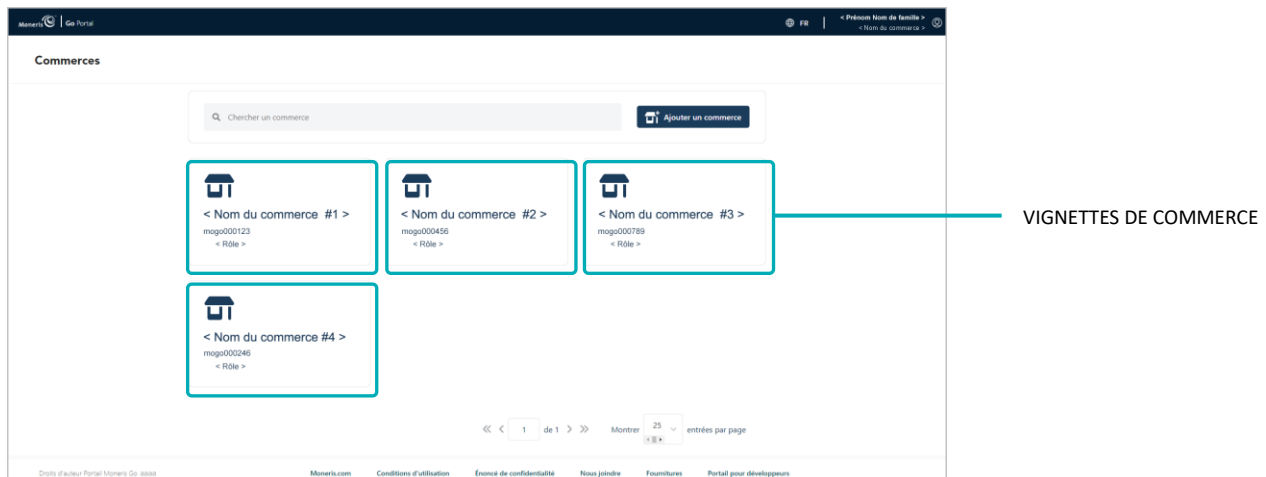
Moneris | Go Portal

FR | < Prénom Nom de famille >
< Nom du commerce >

Commerces

Chercher un commerce

Ajouter un commerce

< Nom du commerce #1 >
mogo000123
< Rôle >

< Nom du commerce #2 >
mogo000456
< Rôle >

< Nom du commerce #3 >
mogo000789
< Rôle >

< Nom du commerce #4 >
mogo000246
< Rôle >

VIGNETTES DE COMMERCE

« ‹ 1 de 1 › » Montrer 25 entrées par page

Droits d'auteur Portail Moneris Go aaaa

Moneris.com Conditions d'utilisation Énoncé de confidentialité Nous joindre Fournitures Portail pour développeurs